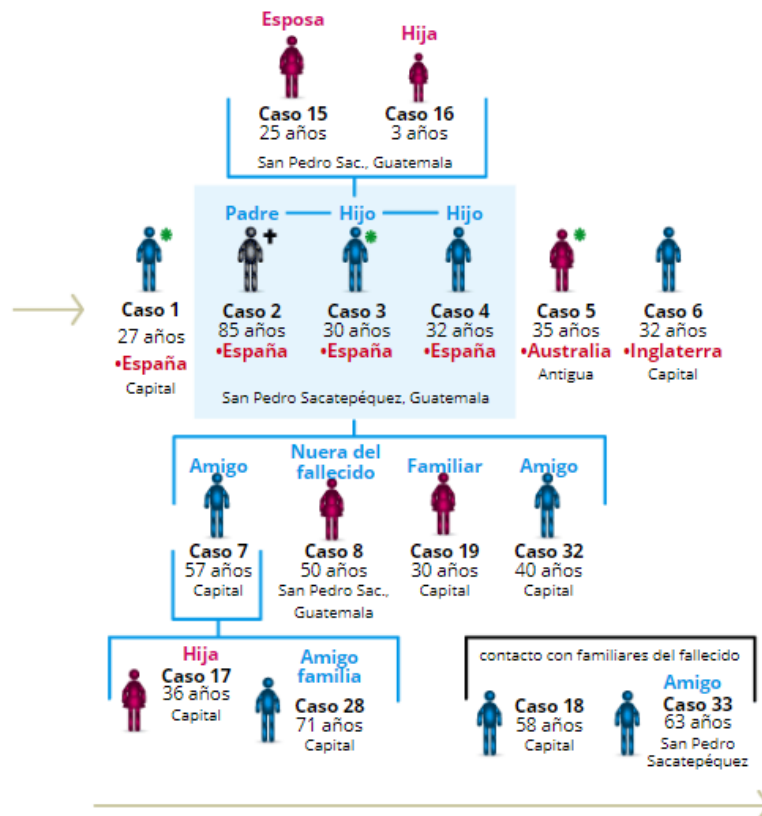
Esposa
Caso 15
25 años

Hija
Caso 16
3 años

San Pedro Sac., Guatemala

Padre — Hijo — Hijo

Caso 1
27 años
•España
Capital

Caso 2
85 años
•España

Caso 3
30 años
•España

Caso 4
32 años
•España

Caso 5
35 años
•Australia
Antigua

Caso 6
32 años
•Inglaterra
Capital

San Pedro Sacatepéquez, Guatemala

Amigo
Caso 7
57 años
Capital

Nuera del fallecido
Caso 8
50 años
San Pedro Sac., Guatemala

Familiar
Caso 19
30 años
Capital

Amigo
Caso 32
40 años
Capital

Hija
Caso 17
36 años
Capital

Amigo familia
Caso 28
71 años
Capital

contacto con familiares del fallecido

Caso 18
58 años
Capital

Amigo
Caso 33
63 años
San Pedro Sacatepéquez